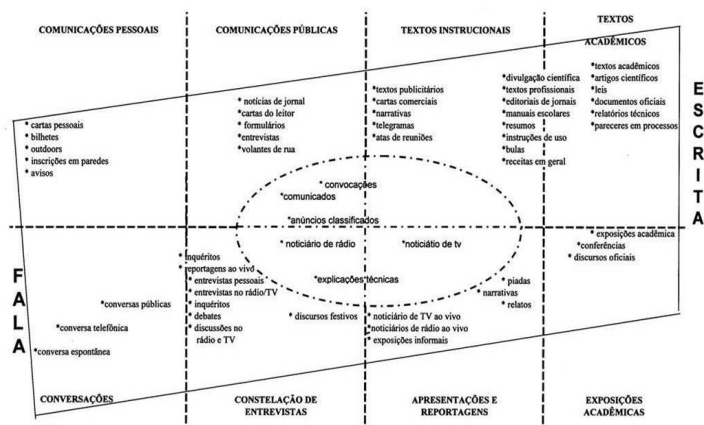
COMUNICAÇÕES PESSOAIS

COMUNICAÇÕES PÚBLICAS

TEXTOS INSTRUCIONAIS

TEXTOS ACADÊMICOS

E S C R I T A

* cartas pessoais
* bilhetes
* outdoors
* inscrições em paredes
* avisos

* notícias de jornal
* cartas do leitor
* formulários
* entrevistas
* volantes de rua

* textos publicitários
* cartas comerciais
* narrativas
* telegramas
* atas de reuniões

* divulgação científica
* textos profissionais
* editoriais de jornais
* manuais escolares
* resumos
* instruções de uso
* bulas
* receitas em geral

* textos acadêmicos
* artigos científicos
* leis
* documentos oficiais
* relatórios técnicos
* pareceres em processos

* convocações
* comunicados
* anúncios classificados
* noticiário de rádio
* noticiátio de tv
* explicações técnicas

F A L A

* inquéritos
* reportagens ao vivo
* entrevistas pessoais
* entrevistas no rádio/TV
* inquéritos
* debates
* discussões no rádio e TV

* conversas públicas
* conversa telefônica
* conversa espontânea

* discursos festivos

* noticiário de TV ao vivo
* noticiários de rádio ao vivo
* exposições informais

* piadas
* narrativas
* relatos

* exposições acadêmica
* conferências
* discursos oficiais

CONVERSAÇÕES

CONSTELAÇÃO DE ENTREVISTAS

APRESENTAÇÕES E REPORTAGENS

EXPOSIÇÕES ACADÊMICAS